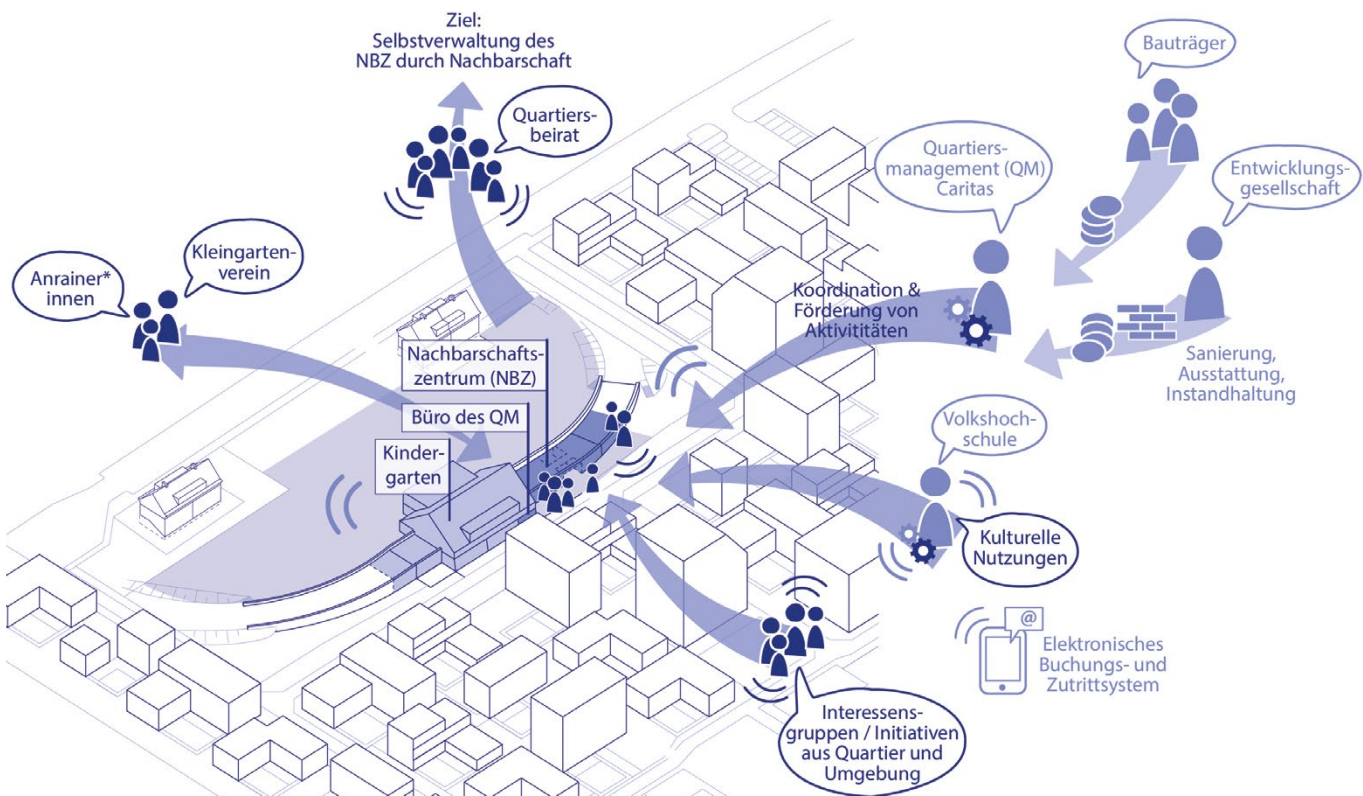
Ziel:
Selbstverwaltung des NBZ durch Nachbarschaft

Quartiersbeirat

Bauträger

Quartiersmanagement (QM) Caritas

Entwicklungsgesellschaft

Kleingartenverein

Anrainer*innen

Koordination & Förderung von Aktivititäten

Sanierung, Ausstattung, Instandhaltung

Nachbarschaftszentrum (NBZ)

Büro des QM

Kindergarten

Volkshochschule

Kulturelle Nutzungen

@

Elektronisches Buchungs- und Zutrittsystem

Interessensgruppen / Initiativen aus Quartier und Umgebung